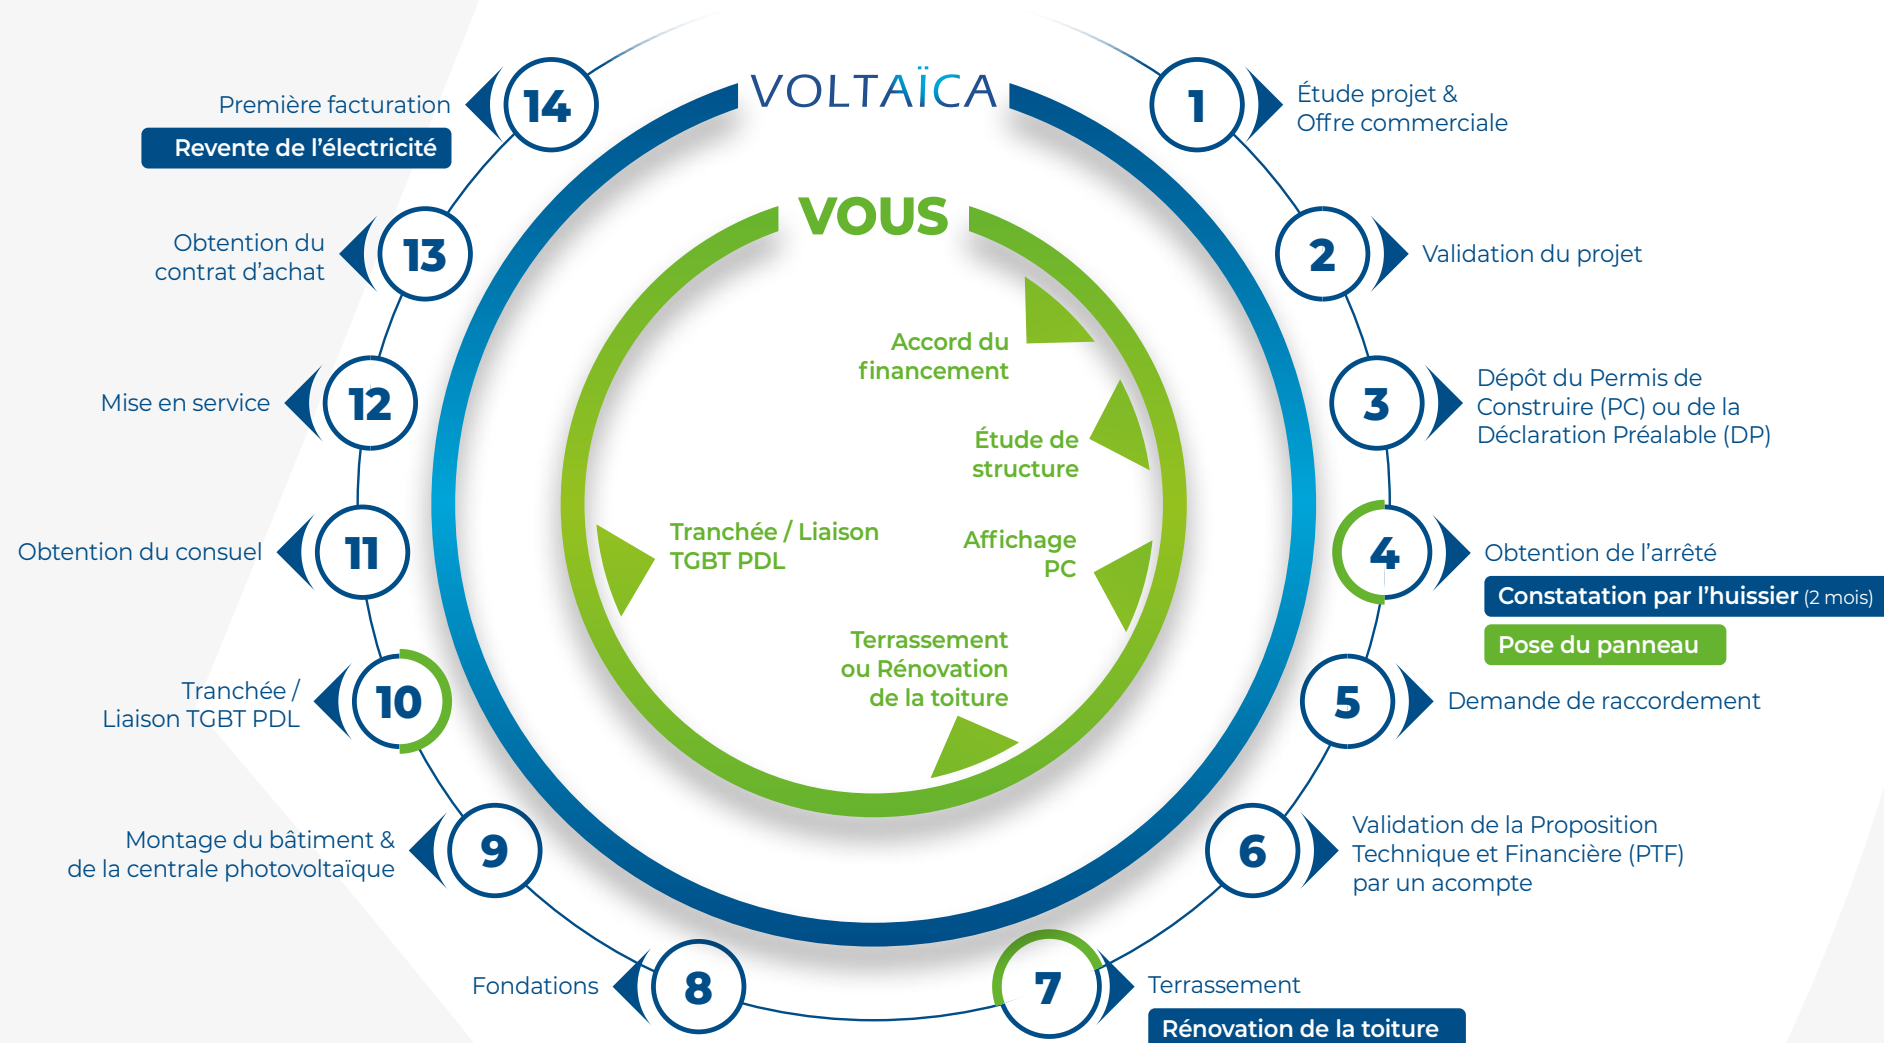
VOLTAÏCA

VOUS

1 Étude projet & Offre commerciale

2 Validation du projet

3 Dépôt du Permis de Construire (PC) ou de la Déclaration Préalable (DP)

4 Obtention de l'arrêté

Constatation par l'huissier (2 mois)

Pose du panneau

5 Demande de raccordement

6 Validation de la Proposition Technique et Financière (PTF) par un acompte

7 Terrassement

Rénovation de la toiture

8 Fondations

9 Montage du bâtiment & de la centrale photovoltaïque

10 Tranchée / Liaison TGBT PDL

11 Obtention du consuel

12 Mise en service

13 Obtention du contrat d'achat

14 Première facturation

Revente de l'électricité

Accord du financement

Étude de structure

Affichage PC

Terrassement ou Rénovation de la toiture

Tranchée / Liaison TGBT PDL